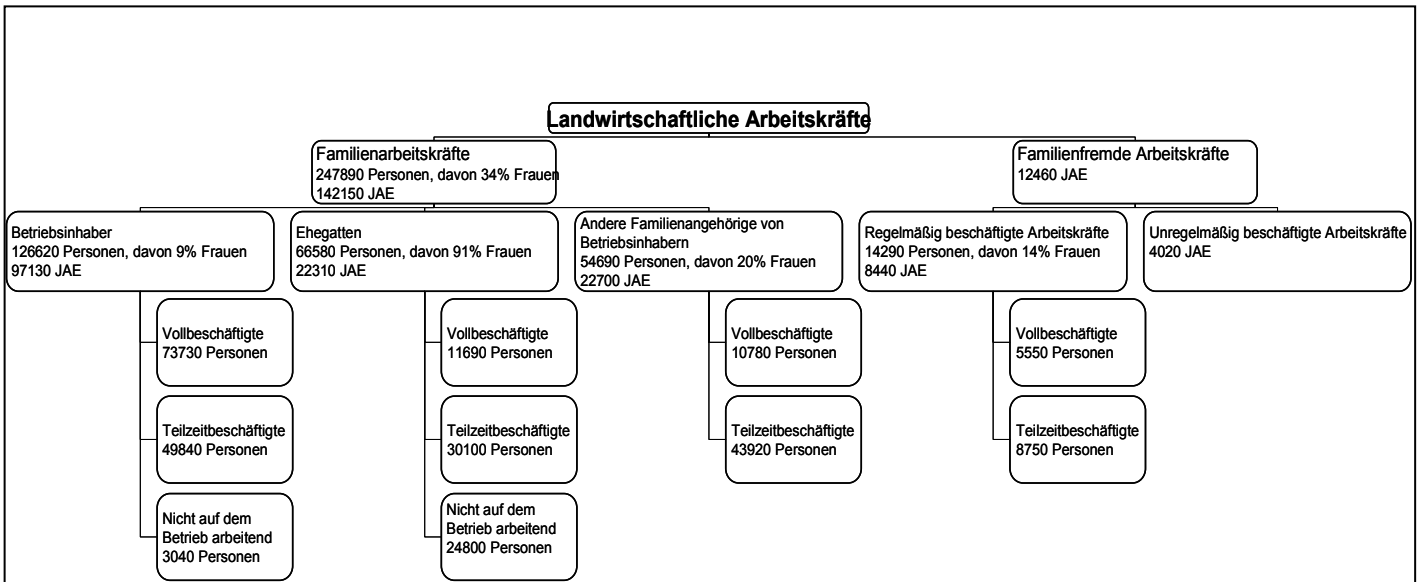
Landwirtschaftliche Arbeitskräfte

Familienarbeitskräfte
247890 Personen, davon 34% Frauen
142150 JAE

Familienfremde Arbeitskräfte
12460 JAE

Betriebsinhaber
126620 Personen, davon 9% Frauen
97130 JAE

Vollbeschäftigte
73730 Personen

Teilzeitbeschäftigte
49840 Personen

Nicht auf dem Betrieb arbeitend
3040 Personen

Ehegatten
66580 Personen, davon 91% Frauen
22310 JAE

Vollbeschäftigte
11690 Personen

Teilzeitbeschäftigte
30100 Personen

Nicht auf dem Betrieb arbeitend
24800 Personen

Andere Familienangehörige von Betriebsinhabern
54690 Personen, davon 20% Frauen
22700 JAE

Vollbeschäftigte
10780 Personen

Teilzeitbeschäftigte
43920 Personen

Regelmäßig beschäftigte Arbeitskräfte
14290 Personen, davon 14% Frauen
8440 JAE

Vollbeschäftigte
5550 Personen

Teilzeitbeschäftigte
8750 Personen

Unregelmäßig beschäftigte Arbeitskräfte
4020 JAE